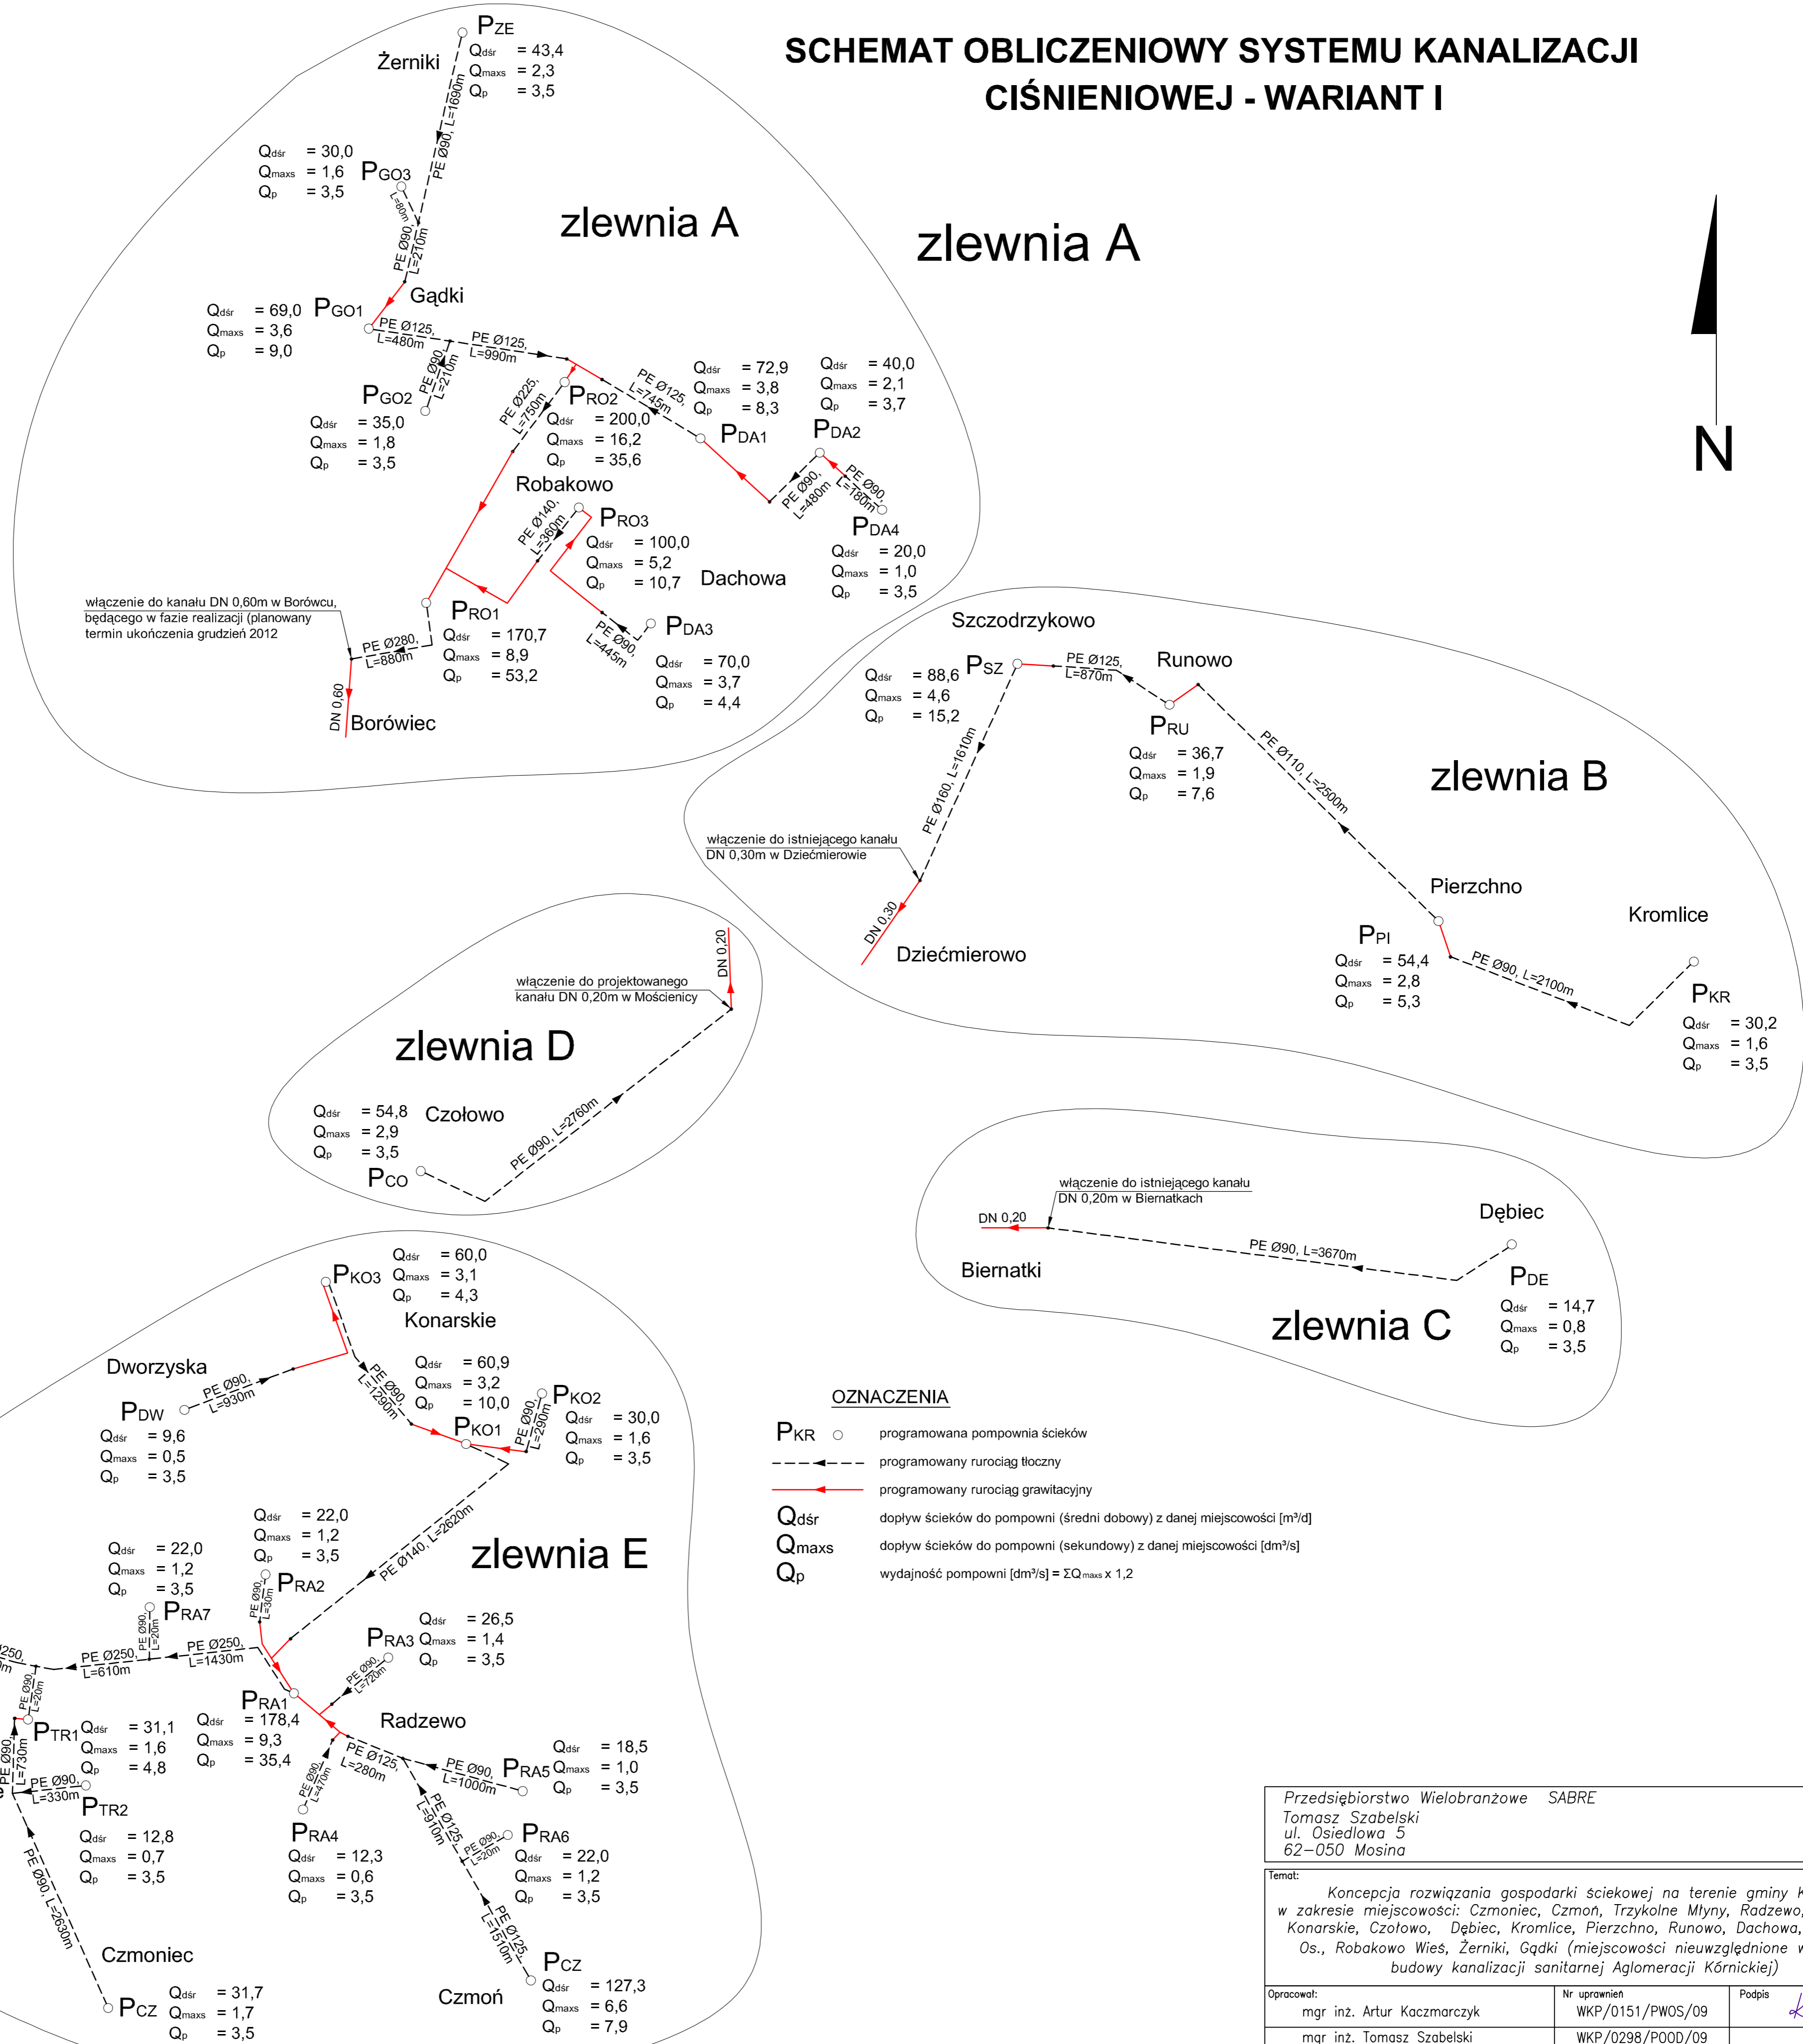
SCHEMAT OBLICZENIOWY SYSTEMU KANALIZACJI CIŚNIENIOWEJ - WARIANT I

zlewnia A

N

$P_{ZE}$
Żerniki
$Q_{dśr}$ = 43,4
$Q_{maxs}$ = 2,3
$Q_p$ = 3,5

PE Ø90, L=1690m

$Q_{dśr}$ = 30,0
$Q_{maxs}$ = 1,6
$Q_p$ = 3,5
$P_{GO3}$

L=80m
PE Ø90, L=210m

zlewnia A

$Q_{dśr}$ = 69,0
$Q_{maxs}$ = 3,6
$Q_p$ = 9,0
$P_{GO1}$
Gądki

PE Ø125, L=480m
PE Ø125, L=990m
PE Ø90, L=210m

$P_{GO2}$
$Q_{dśr}$ = 35,0
$Q_{maxs}$ = 1,8
$Q_p$ = 3,5

PE Ø225, L=750m
$P_{RO2}$
$Q_{dśr}$ = 200,0
$Q_{maxs}$ = 16,2
$Q_p$ = 35,6

PE Ø125, L=745m

$Q_{dśr}$ = 72,9
$Q_{maxs}$ = 3,8
$Q_p$ = 8,3
$P_{DA1}$

$Q_{dśr}$ = 40,0
$Q_{maxs}$ = 2,1
$Q_p$ = 3,7
$P_{DA2}$

PE Ø90, L=480m
PE Ø90, L=180m

$P_{DA4}$
$Q_{dśr}$ = 20,0
$Q_{maxs}$ = 1,0
$Q_p$ = 3,5

Robakowo
PE Ø140, L=360m
$P_{RO3}$
$Q_{dśr}$ = 100,0
$Q_{maxs}$ = 5,2
$Q_p$ = 10,7
Dachowa

włączenie do kanału DN 0,60m w Borówcu, będącego w fazie realizacji (planowany termin ukończenia grudzień 2012

PE Ø280, L=880m
$P_{RO1}$
$Q_{dśr}$ = 170,7
$Q_{maxs}$ = 8,9
$Q_p$ = 53,2

PE Ø90, L=445m
$P_{DA3}$
$Q_{dśr}$ = 70,0
$Q_{maxs}$ = 3,7
$Q_p$ = 4,4

DN 0,60
Borówiec

Szczodrzykowo
$Q_{dśr}$ = 88,6
$Q_{maxs}$ = 4,6
$Q_p$ = 15,2
$P_{SZ}$
PE Ø125, L=870m
Runowo
$P_{RU}$
$Q_{dśr}$ = 36,7
$Q_{maxs}$ = 1,9
$Q_p$ = 7,6

PE Ø110, L=2500m
zlewnia B
PE Ø160, L=1610m

włączenie do istniejącego kanału DN 0,30m w Dziećmierowie

DN 0,30
Dziećmierowo

Pierzchno
Kromlice
$P_{PI}$
$Q_{dśr}$ = 54,4
$Q_{maxs}$ = 2,8
$Q_p$ = 5,3
PE Ø90, L=2100m
$P_{KR}$
$Q_{dśr}$ = 30,2
$Q_{maxs}$ = 1,6
$Q_p$ = 3,5

DN 0,20
włączenie do projektowanego kanału DN 0,20m w Mościenicy

zlewnia D
$Q_{dśr}$ = 54,8
$Q_{maxs}$ = 2,9
$Q_p$ = 3,5
Czołowo
PE Ø90, L=2760m
$P_{CO}$

włączenie do istniejącego kanału DN 0,20m w Biernatkach
DN 0,20
Dębiec
PE Ø90, L=3670m
Biernatki
$P_{DE}$
zlewnia C
$Q_{dśr}$ = 14,7
$Q_{maxs}$ = 0,8
$Q_p$ = 3,5

$P_{KO3}$
$Q_{dśr}$ = 60,0
$Q_{maxs}$ = 3,1
$Q_p$ = 4,3
Konarskie

Dworzyska
PE Ø90, L=930m
$P_{DW}$
$Q_{dśr}$ = 9,6
$Q_{maxs}$ = 0,5
$Q_p$ = 3,5

PE Ø90, L=1290m
$Q_{dśr}$ = 60,9
$Q_{maxs}$ = 3,2
$Q_p$ = 10,0
$P_{KO1}$
PE Ø90, L=290m
$P_{KO2}$
$Q_{dśr}$ = 30,0
$Q_{maxs}$ = 1,6
$Q_p$ = 3,5

OZNACZENIA
$P_{KR}$ programowana pompownia ścieków
programowany rurociąg tłoczny
programowany rurociąg grawitacyjny
$Q_{dśr}$ dopływ ścieków do pompowni (średni dobowy) z danej miejscowości [m³/d]
$Q_{maxs}$ dopływ ścieków do pompowni (sekundowy) z danej miejscowości [dm³/s]
$Q_p$ wydajność pompowni [dm³/s] = $\Sigma Q_{maxs}$ x 1,2

$Q_{dśr}$ = 22,0
$Q_{maxs}$ = 1,2
$Q_p$ = 3,5
PE Ø140, L=2620m
zlewnia E

$Q_{dśr}$ = 22,0
$Q_{maxs}$ = 1,2
$Q_p$ = 3,5
PE Ø90, L=30m
$P_{RA2}$
PE Ø90, L=20m
$P_{RA7}$

250,
PE Ø250, L=610m
PE Ø250, L=1430m
PE Ø90, L=20m

$P_{RA3}$
$Q_{dśr}$ = 26,5
$Q_{maxs}$ = 1,4
$Q_p$ = 3,5
PE Ø90, L=720m

$P_{RA1}$
$Q_{dśr}$ = 178,4
$Q_{maxs}$ = 9,3
$Q_p$ = 35,4
Radzewo

$P_{TR1}$
$Q_{dśr}$ = 31,1
$Q_{maxs}$ = 1,6
$Q_p$ = 4,8
PE Ø90, L=730m
PE Ø90, L=330m
$P_{TR2}$
$Q_{dśr}$ = 12,8
$Q_{maxs}$ = 0,7
$Q_p$ = 3,5

PE Ø90, L=470m
PE Ø125, L=280m
PE Ø90, L=1000m
$P_{RA5}$
$Q_{dśr}$ = 18,5
$Q_{maxs}$ = 1,0
$Q_p$ = 3,5

$P_{RA4}$
$Q_{dśr}$ = 12,3
$Q_{maxs}$ = 0,6
$Q_p$ = 3,5

PE Ø125, L=910m
PE Ø90, L=20m
$P_{RA6}$
$Q_{dśr}$ = 22,0
$Q_{maxs}$ = 1,2
$Q_p$ = 3,5

PE Ø90, L=2630m
PE Ø125, L=1510m
Czmoniec
$P_{CZ}$
$Q_{dśr}$ = 31,7
$Q_{maxs}$ = 1,7
$Q_p$ = 3,5
Czmoń
$P_{CZ}$
$Q_{dśr}$ = 127,3
$Q_{maxs}$ = 6,6
$Q_p$ = 7,9

Przedsiębiorstwo Wielobranżowe SABRE
Tomasz Szabelski
ul. Osiedlowa 5
62-050 Mosina

Temat:
Koncepcja rozwiązania gospodarki ściekowej na terenie gminy K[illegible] w zakresie miejscowości: Czmoniec, Czmoń, Trzykolne Młyny, Radzewo, Konarskie, Czołowo, Dębiec, Kromlice, Pierzchno, Runowo, Dachowa, Os., Robakowo Wieś, Żerniki, Gądki (miejscowości nieuwzględnione w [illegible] budowy kanalizacji sanitarnej Aglomeracji Kórnickiej)

Opracował:
mgr inż. Artur Kaczmarczyk
mgr inż. Tomasz Szabelski
Nr uprawnień
WKP/0151/PWOS/09
WKP/0298/POOD/09
Podpis